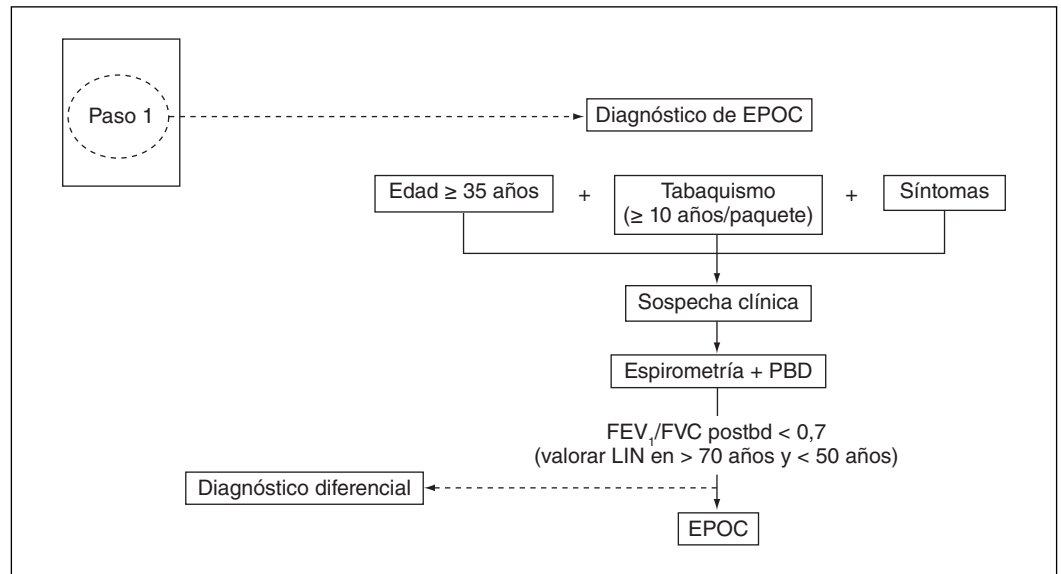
Paso 1

Diagnóstico de EPOC

Edad ≥ 35 años + Tabaquismo (≥ 10 años/paquete) + Síntomas

Sospecha clínica

Espirometría + PBD

$FEV_1$/FVC postbd < 0,7
(valorar LIN en > 70 años y < 50 años)

Diagnóstico diferencial

EPOC